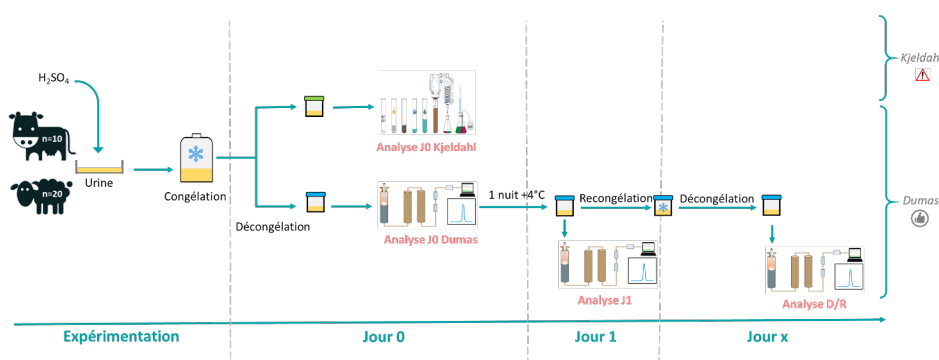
$H_2SO_4$

n=10

n=20

Urine

Congélation

Décongélation

Analyse J0 Kjeldahl

Analyse J0 Dumas

1 nuit +4°C

Recongélation

Décongélation

Analyse J1

Analyse D/R

Kjeldah

Dumas

Expérimentation

Jour 0

Jour 1

Jour x